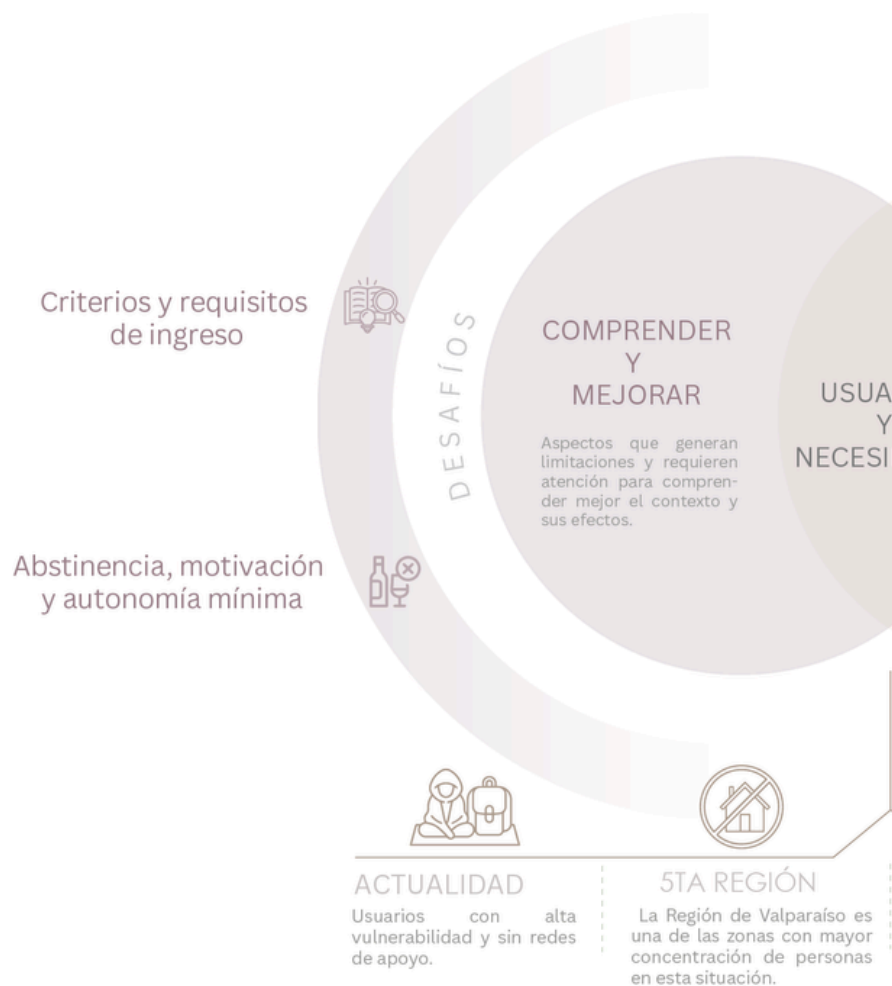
Criterios y requisitos de ingreso

DESAFÍOS

COMPRENDER
Y
MEJORAR

Aspectos que generan limitaciones y requieren atención para comprender mejor el contexto y sus efectos.

USUA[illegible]
Y
NECESI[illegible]

Abstinencia, motivación y autonomía mínima

ACTUALIDAD
Usuarios con alta vulnerabilidad y sin redes de apoyo.

5TA REGIÓN
La Región de Valparaíso es una de las zonas con mayor concentración de personas en esta situación.